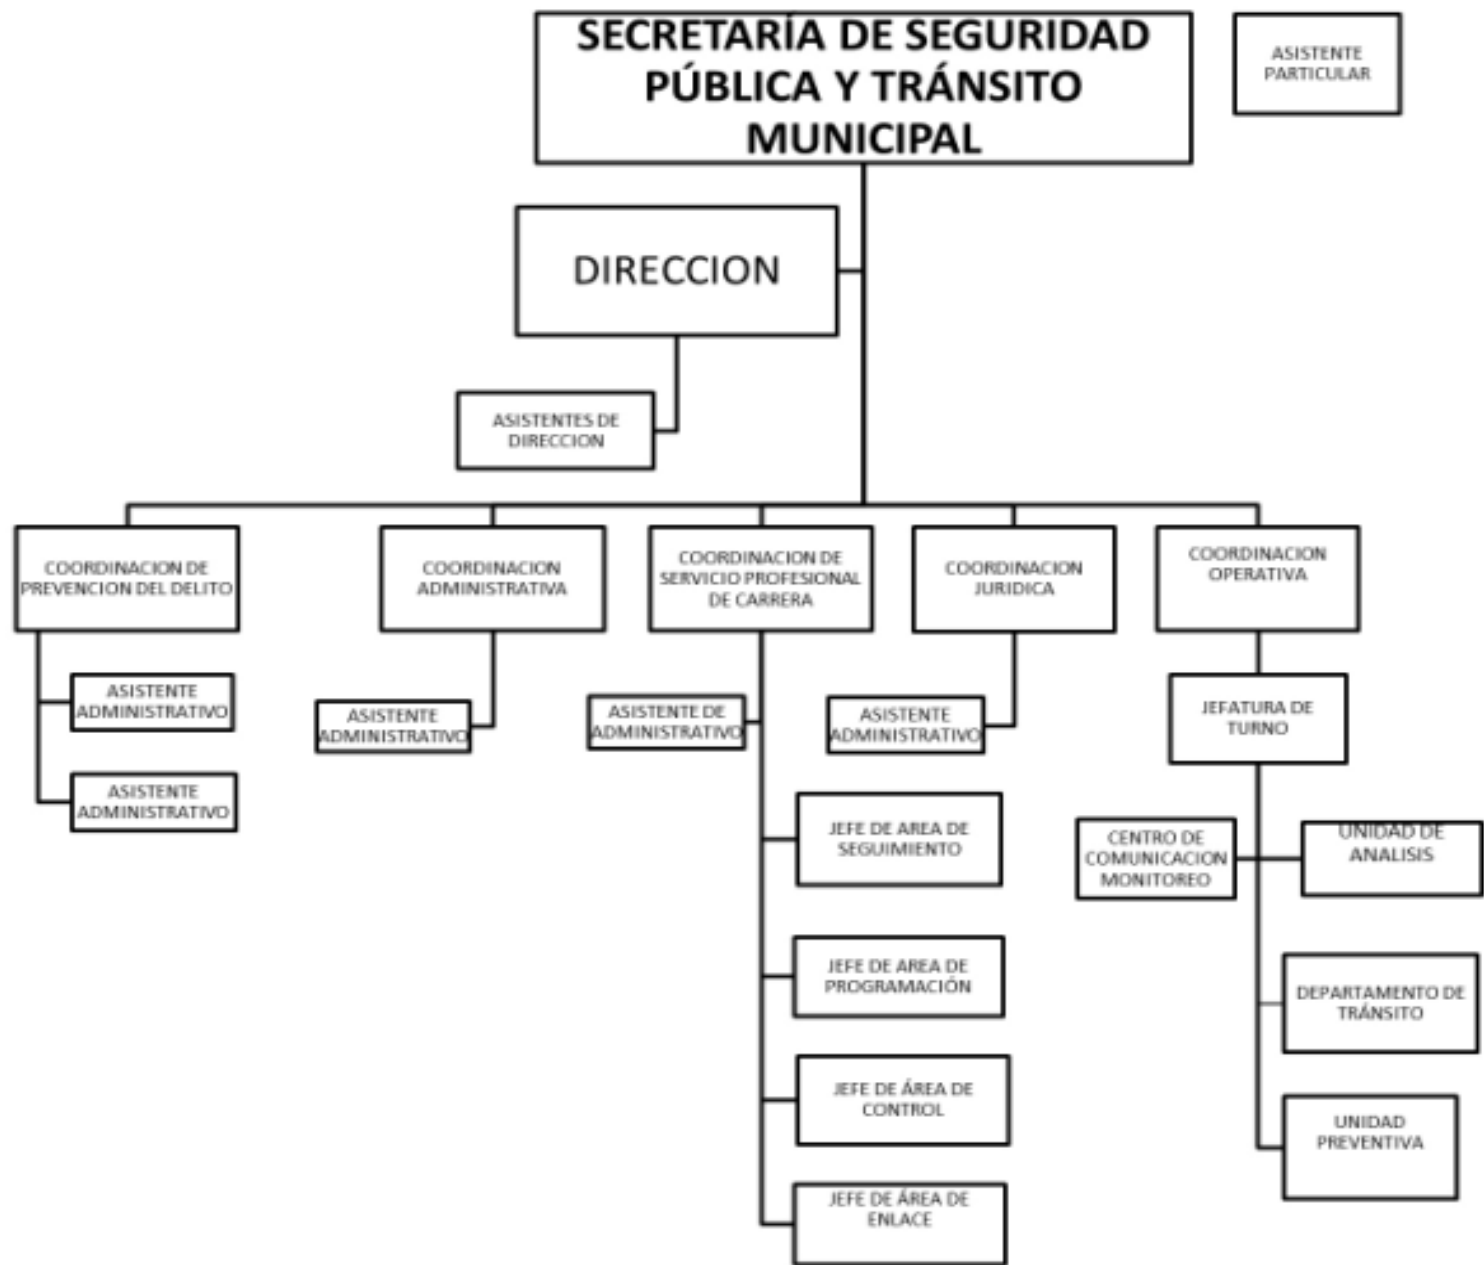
SECRETARÍA DE SEGURIDAD PÚBLICA Y TRÁNSITO MUNICIPAL

ASISTENTE PARTICULAR

DIRECCION

ASISTENTES DE DIRECCION

COORDINACION DE PREVENCION DEL DELITO

ASISTENTE ADMINISTRATIVO

ASISTENTE ADMINISTRATIVO

COORDINACION ADMINISTRATIVA

ASISTENTE ADMINISTRATIVO

COORDINACION DE SERVICIO PROFESIONAL DE CARRERA

ASISTENTE DE ADMINISTRATIVO

JEFE DE AREA DE SEGUIMIENTO

JEFE DE AREA DE PROGRAMACIÓN

JEFE DE ÁREA DE CONTROL

JEFE DE ÁREA DE ENLACE

COORDINACION JURIDICA

ASISTENTE ADMINISTRATIVO

COORDINACION OPERATIVA

JEFATURA DE TURNO

CENTRO DE COMUNICACION MONITOREO

UNIDAD DE ANALISIS

DEPARTAMENTO DE TRÁNSITO

UNIDAD PREVENTIVA